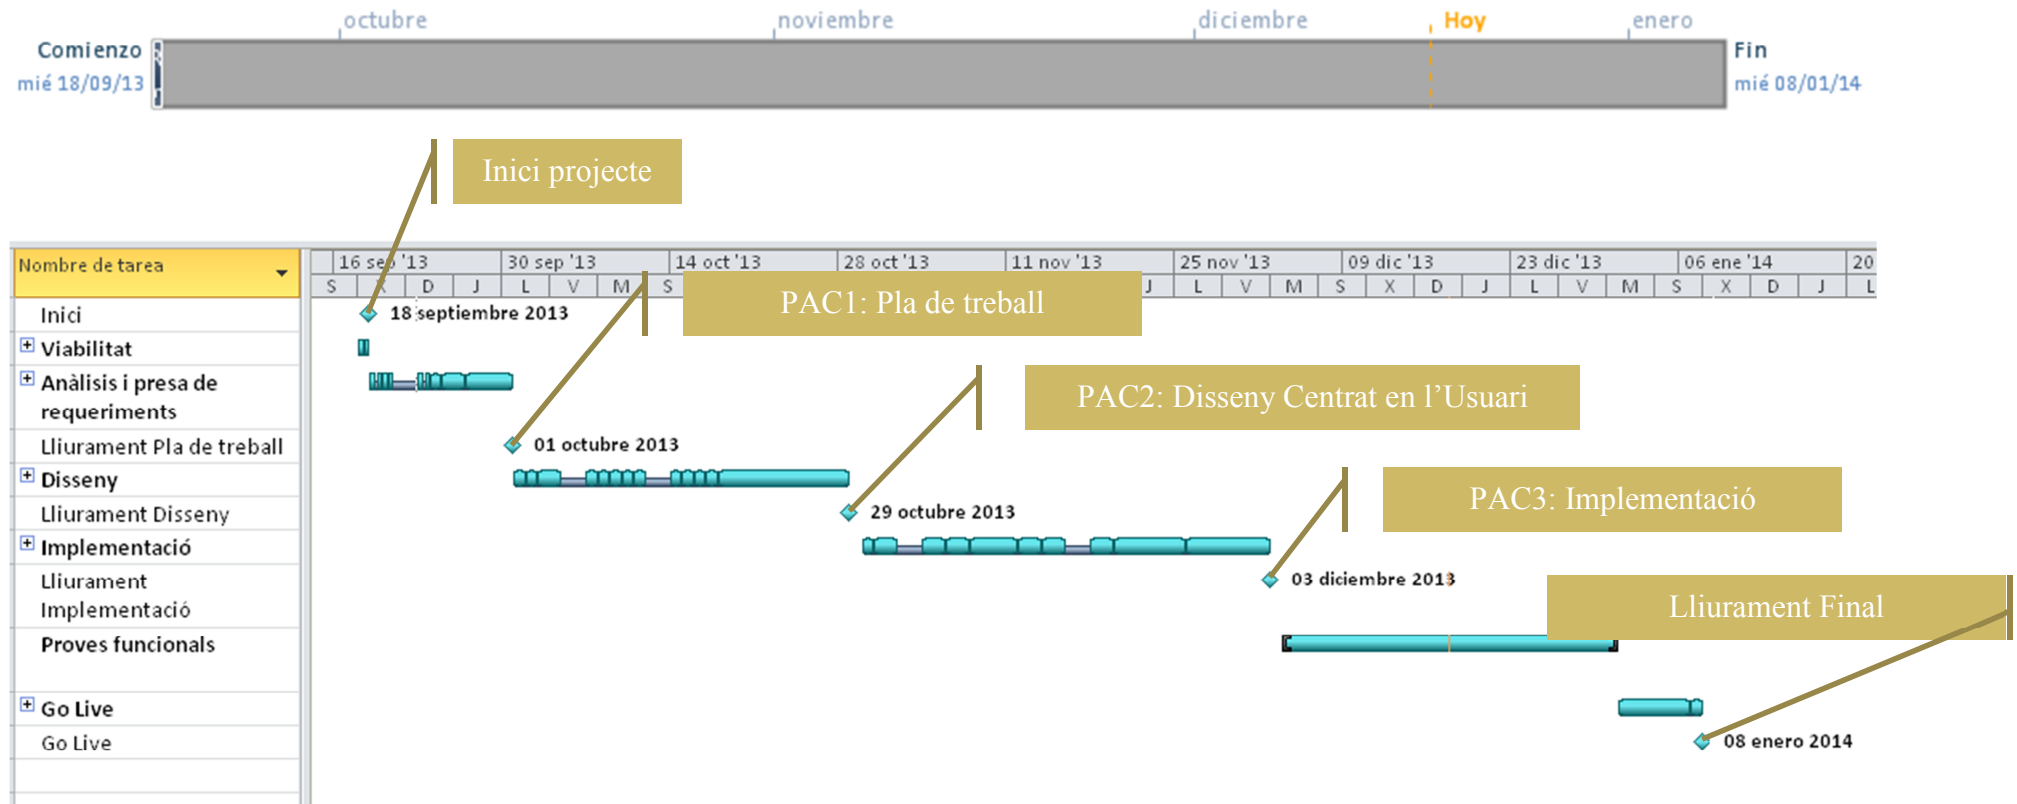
octubre noviembre diciembre Hoy enero

Comienzo
mié 18/09/13

Fin
mié 08/01/14

Inici projecte

| Nombre de tarea |
|---|
| Inici |
| Viabilitat |
| Anàlisis i presa de requeriments |
| Lliurament Pla de treball |
| Disseny |
| Lliurament Disseny |
| Implementació |
| Lliurament Implementació |
| Proves funcionals |
| Go Live |
| Go Live |

16 sep '13 | 30 sep '13 | 14 oct '13 | 28 oct '13 | 11 nov '13 | 25 nov '13 | 09 dic '13 | 23 dic '13 | 06 ene '14 | 20

S X D J L V M S J L V M S X D J L V M S X D J L

PAC1: Pla de treball

PAC2: Disseny Centrat en l'Usuari

PAC3: Implementació

Lliurament Final

18 septiembre 2013

01 octubre 2013

29 octubre 2013

03 diciembre 2013

08 enero 2014